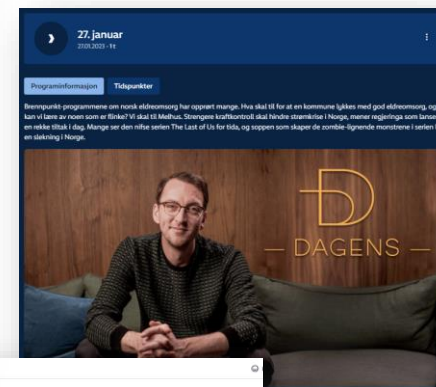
27. januar
27.01.2023 · fit

Programinformasjon
Tidspunkter

Brennpunkt-programmene om norsk eldreomsorg har opprørt mange. Hva skal til for at en kommune lykkes med god eldreomsorg, og kan vi lære av noen som er flinke? Vi skal til Melhus. Strengere kraftkontroll skal hindre strømkrise i Norge, mener regjeringa som lanserer en rekke tiltak i dag. Mange ser den nifse serien The Last of Us for tida, og soppen som skaper de zombie-lignende monstrene i serien har en slekning i Norge.

D
DAGENS